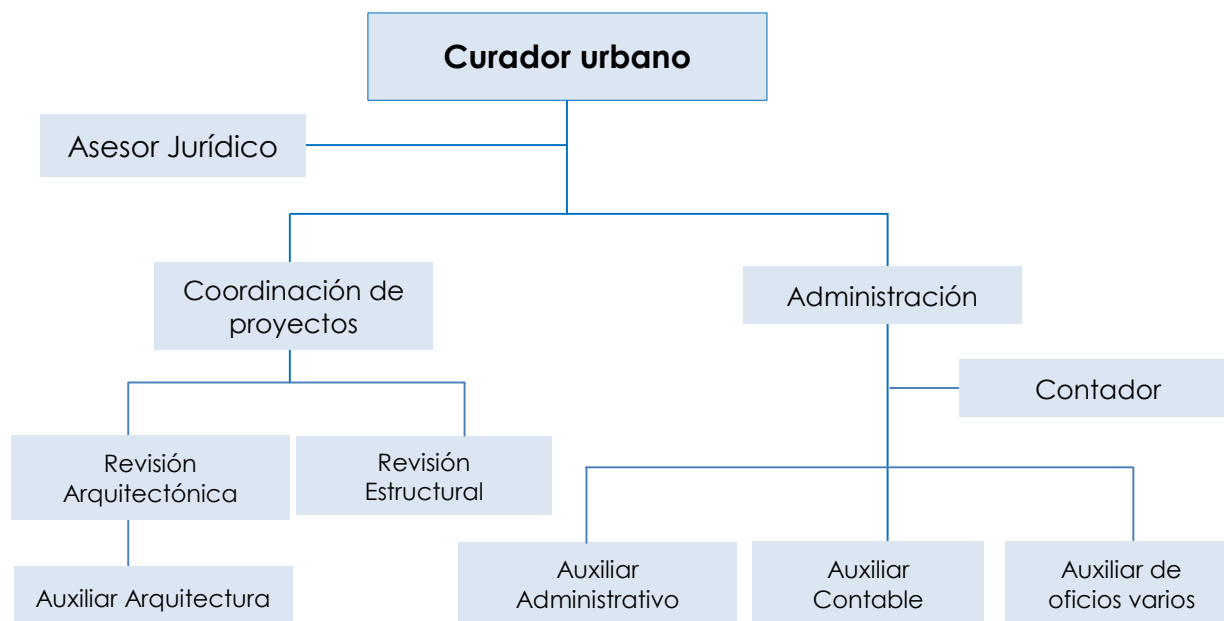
Curador urbano

Asesor Jurídico

Coordinación de proyectos

Administración

Contador

Revisión Arquitectónica

Revisión Estructural

Auxiliar Arquitectura

Auxiliar Administrativo

Auxiliar Contable

Auxiliar de oficios varios